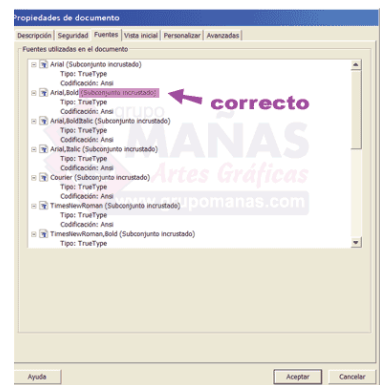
Propiedades de documento

Descripción | Seguridad | Fuentes | Vista inicial | Personalizar | Avanzadas

Fuentes utilizadas en el documento

Arial (Subconjunto incrustado)
Tipo: TrueType
Codificación: Ansi
Arial,Bold (Subconjunto incrustado)
Tipo: TrueType
Codificación: Ansi
Arial,BoldItalic (Subconjunto incrustado)
Tipo: TrueType
Codificación: Ansi
Arial,Italic (Subconjunto incrustado)
Tipo: TrueType
Codificación: Ansi
Courier (Subconjunto incrustado)
Tipo: TrueType
Codificación: Ansi
TimesNewRoman (Subconjunto incrustado)
Tipo: TrueType
Codificación: Ansi
TimesNewRoman,Bold (Subconjunto incrustado)
Tipo: TrueType

correcto

grupo MAÑAS Artes Gráficas
www.grupomanas.com

Ayuda | Aceptar | Cancelar